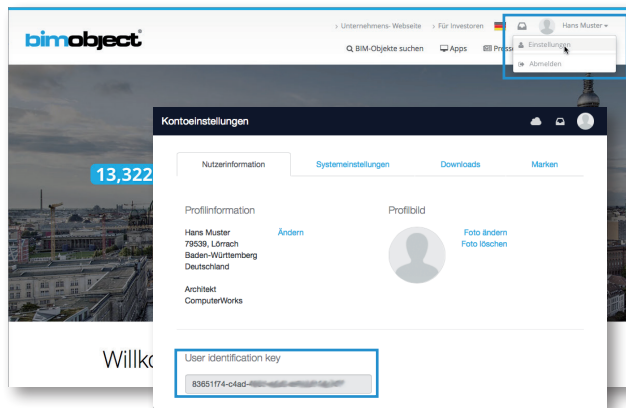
bimobject

› Unternehmens- Webseite › Für Investoren

Hans Muster ▾

Einstellungen

Abmelden

BIM-Objekte suchen Apps Press

13,322

Willkc

Kontoeinstellungen

Nutzerinformation Systemeinstellungen Downloads Marken

Profilinformation

Hans Muster
79539, Lörrach
Baden-Württemberg
Deutschland

Ändern

Architekt
ComputerWorks

Profilbild

Foto ändern
Foto löschen

User identification key

83651f74-c4ad-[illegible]